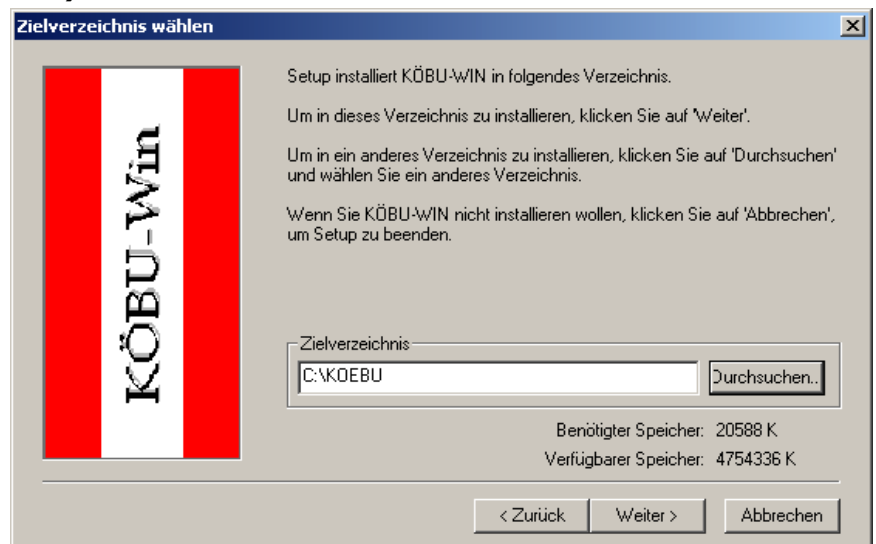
Zielverzeichnis wählen

KÖBU-Win

Setup installiert KÖBU-WIN in folgendes Verzeichnis.

Um in dieses Verzeichnis zu installieren, klicken Sie auf 'Weiter'.

Um in ein anderes Verzeichnis zu installieren, klicken Sie auf 'Durchsuchen' und wählen Sie ein anderes Verzeichnis.

Wenn Sie KÖBU-WIN nicht installieren wollen, klicken Sie auf 'Abbrechen', um Setup zu beenden.

Zielverzeichnis

C:\KOEBU

Durchsuchen...

Benötigter Speicher: 20588 K

Verfügbarer Speicher: 4754336 K

< Zurück

Weiter >

Abbrechen